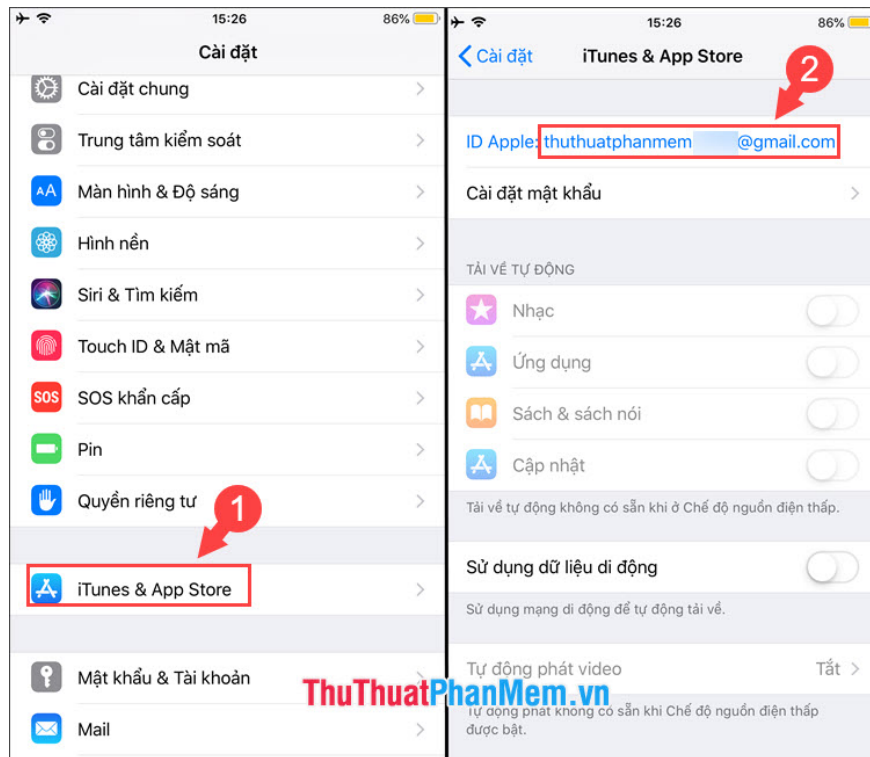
15:26
86%

Cài đặt

Cài đặt chung

Trung tâm kiểm soát

Màn hình & Độ sáng

Hình nền

Siri & Tìm kiếm

Touch ID & Mật mã

SOS khẩn cấp

Pin

Quyền riêng tư

1

iTunes & App Store

Mật khẩu & Tài khoản

Mail

15:26
86%

Cài đặt
iTunes & App Store

2

ID Apple: thuthuatphanmem@gmail.com

Cài đặt mật khẩu

TẢI VỀ TỰ ĐỘNG

Nhạc

Ứng dụng

Sách & sách nói

Cập nhật

Tải về tự động không có sẵn khi ở Chế độ nguồn điện thấp.

Sử dụng dữ liệu di động

Sử dụng mạng di động để tự động tải về.

Tự động phát video
Tắt

Tự động phát không có sẵn khi Chế độ nguồn điện thấp được bật.

ThuThuatPhanMem.vn